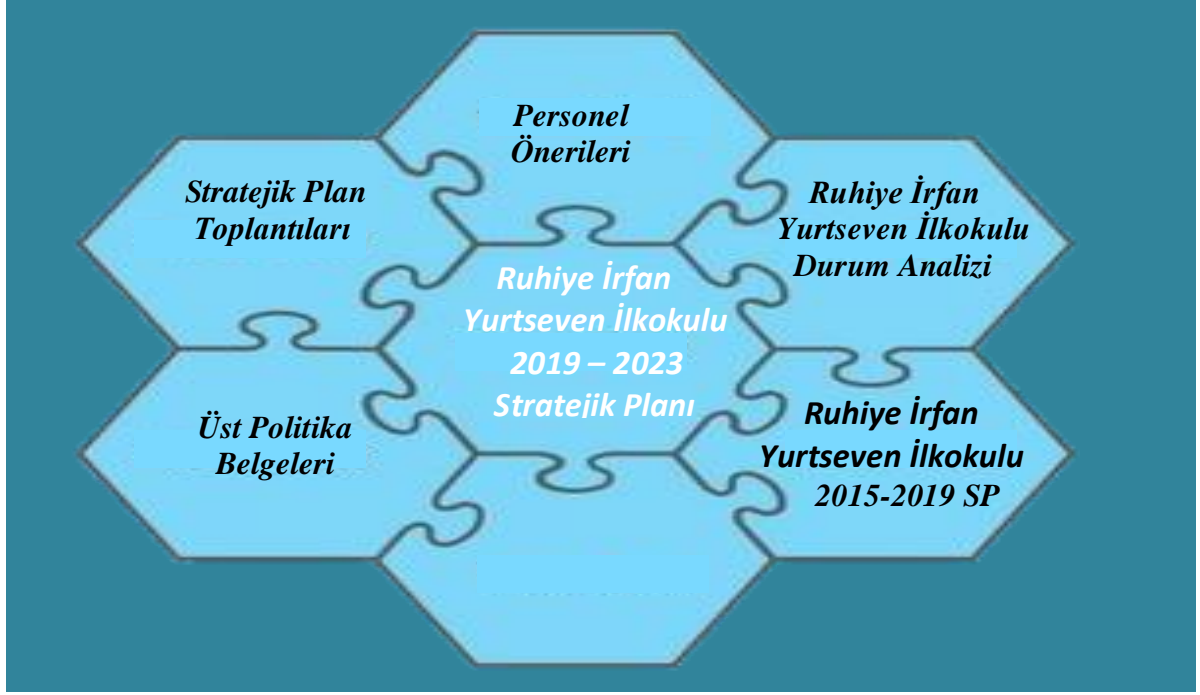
Personel Önerileri

Stratejik Plan Toplantıları

Ruhiye İrfan Yurtseven İlkokulu Durum Analizi

Ruhiye İrfan Yurtseven İlkokulu 2019 – 2023 Stratejik Planı

Üst Politika Belgeleri

Ruhiye İrfan Yurtseven İlkokulu 2015-2019 SP